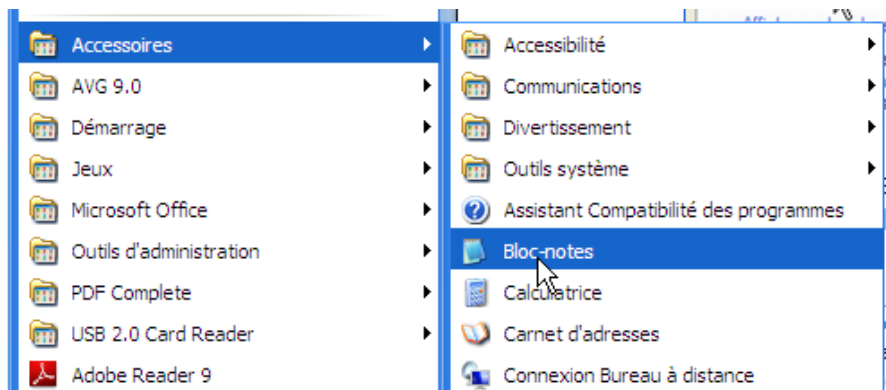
Accessoires
AVG 9.0
Démarrage
Jeux
Microsoft Office
Outils d'administration
PDF Complete
USB 2.0 Card Reader
Adobe Reader 9

Accessibilité
Communications
Divertissement
Outils système
Assistant Compatibilité des programmes
Bloc-notes
Calculatrice
Carnet d'adresses
Connexion Bureau à distance